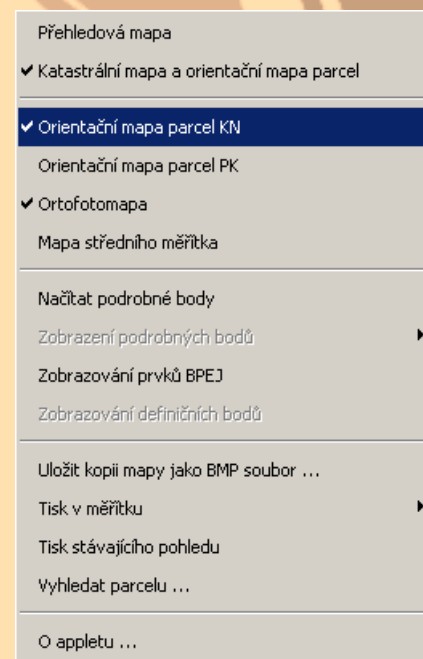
Přehledová mapa
✔ Katastrální mapa a orientační mapa parcel

✔ Orientační mapa parcel KN
Orientační mapa parcel PK
✔ Ortofotomapa
Mapa středního měřítka

Načítat podrobné body
Zobrazení podrobných bodů
Zobrazování prvků BPEJ
Zobrazování definičních bodů

Uložit kopii mapy jako BMP soubor ...
Tisk v měřítku
Tisk stávajícího pohledu
Vyhledat parcelu ...

O appletu ...